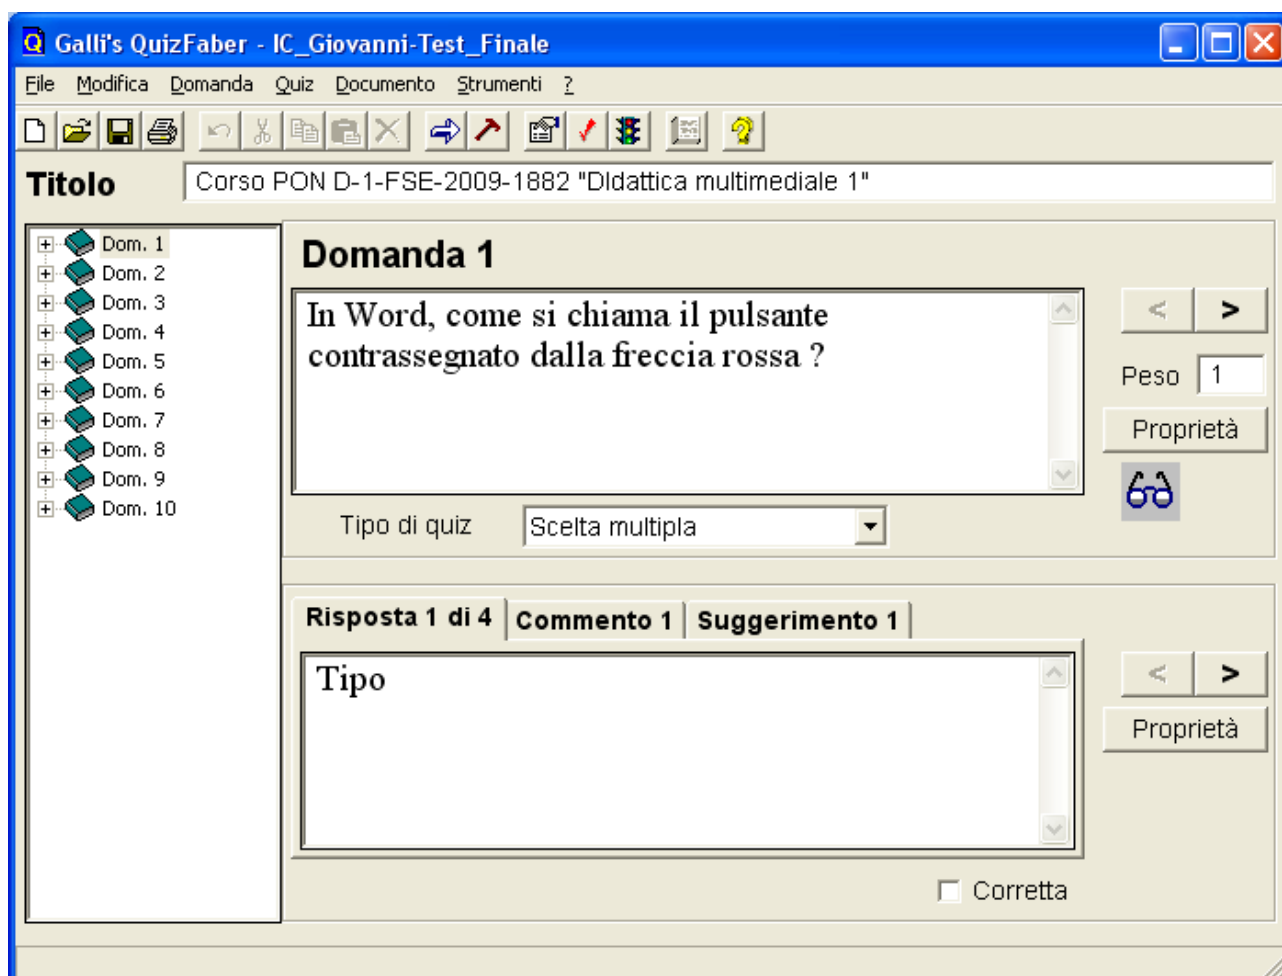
Galli's QuizFaber - IC_Giovanni-Test_Finale

File Modifica Domanda Quiz Documento Strumenti ?

Titolo Corso PON D-1-FSE-2009-1882 "DIdattica multimediale 1"

Dom. 1
Dom. 2
Dom. 3
Dom. 4
Dom. 5
Dom. 6
Dom. 7
Dom. 8
Dom. 9
Dom. 10

Domanda 1

In Word, come si chiama il pulsante contrassegnato dalla freccia rossa ?

< >

Peso 1

Proprietà

Tipo di quiz Scelta multipla

Risposta 1 di 4 Commento 1 Suggerimento 1

Tipo

< >

Proprietà

Corretta